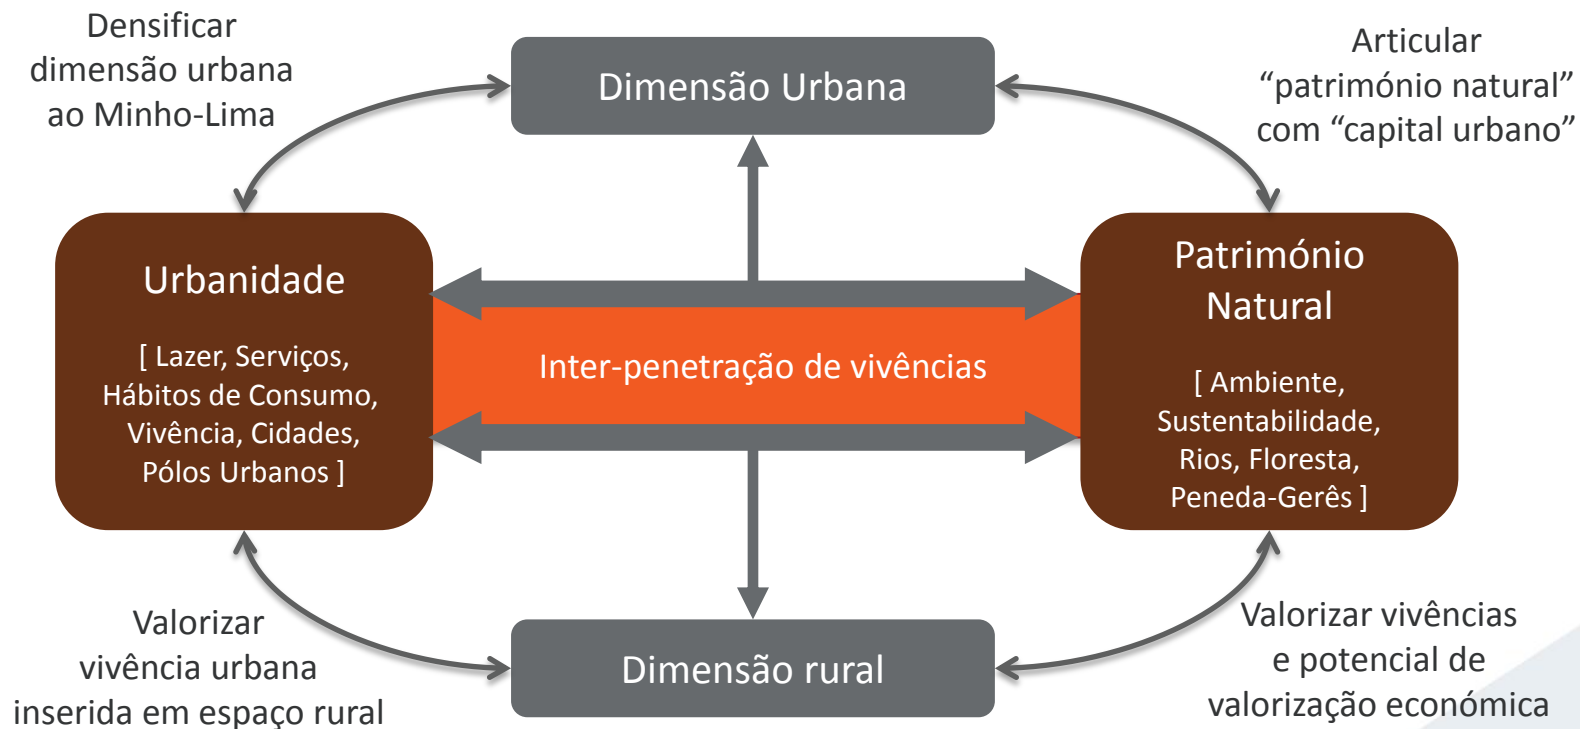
Densificar dimensão urbana ao Minho-Lima

Dimensão Urbana

Articular "património natural" com "capital urbano"

Urbanidade

[ Lazer, Serviços, Hábitos de Consumo, Vivência, Cidades, Pólos Urbanos ]

Inter-penetração de vivências

Património Natural

[ Ambiente, Sustentabilidade, Rios, Floresta, Peneda-Gerês ]

Valorizar vivência urbana inserida em espaço rural

Dimensão rural

Valorizar vivências e potencial de valorização económica